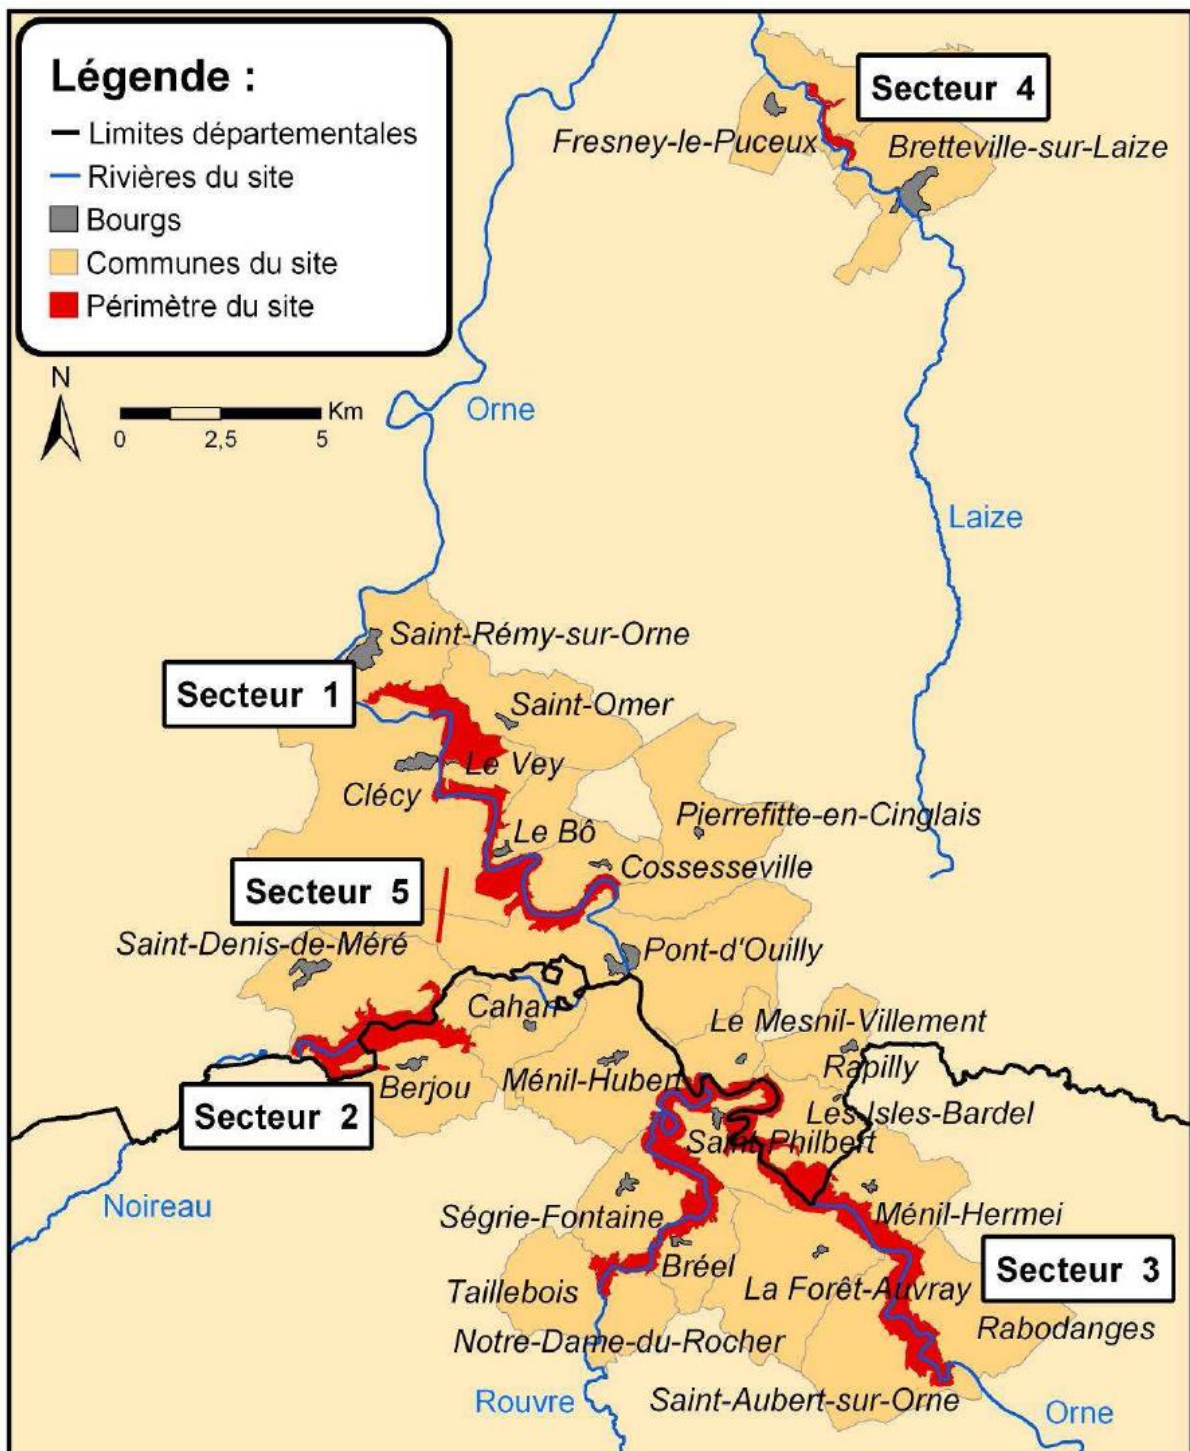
Légende :
Limites départementales
Rivières du site
Bourgs
Communes du site
Périmètre du site

N
0 2,5 5 Km

Secteur 4
Fresney-le-Puceux
Bretteville-sur-Laize
Orne
Laize
Saint-Rémy-sur-Orne
Secteur 1
Saint-Omer
Le Vey
Clécy
Le Bô
Pierrefitte-en-Cinglais
Cossesseville
Secteur 5
Saint-Denis-de-Méré
Pont-d'Ouilly
Cahan
Le Mesnil-Villement
Rapilly
Berjou
Ménil-Hubert
Les Isles-Bardel
Secteur 2
Saint-Philbert
Noireau
Ségrie-Fontaine
Ménil-Hermei
Bréel
Secteur 3
Taillebois
La Forêt-Auvray
Rabodanges
Notre-Dame-du-Rocher
Rouvre
Saint-Aubert-sur-Orne
Orne